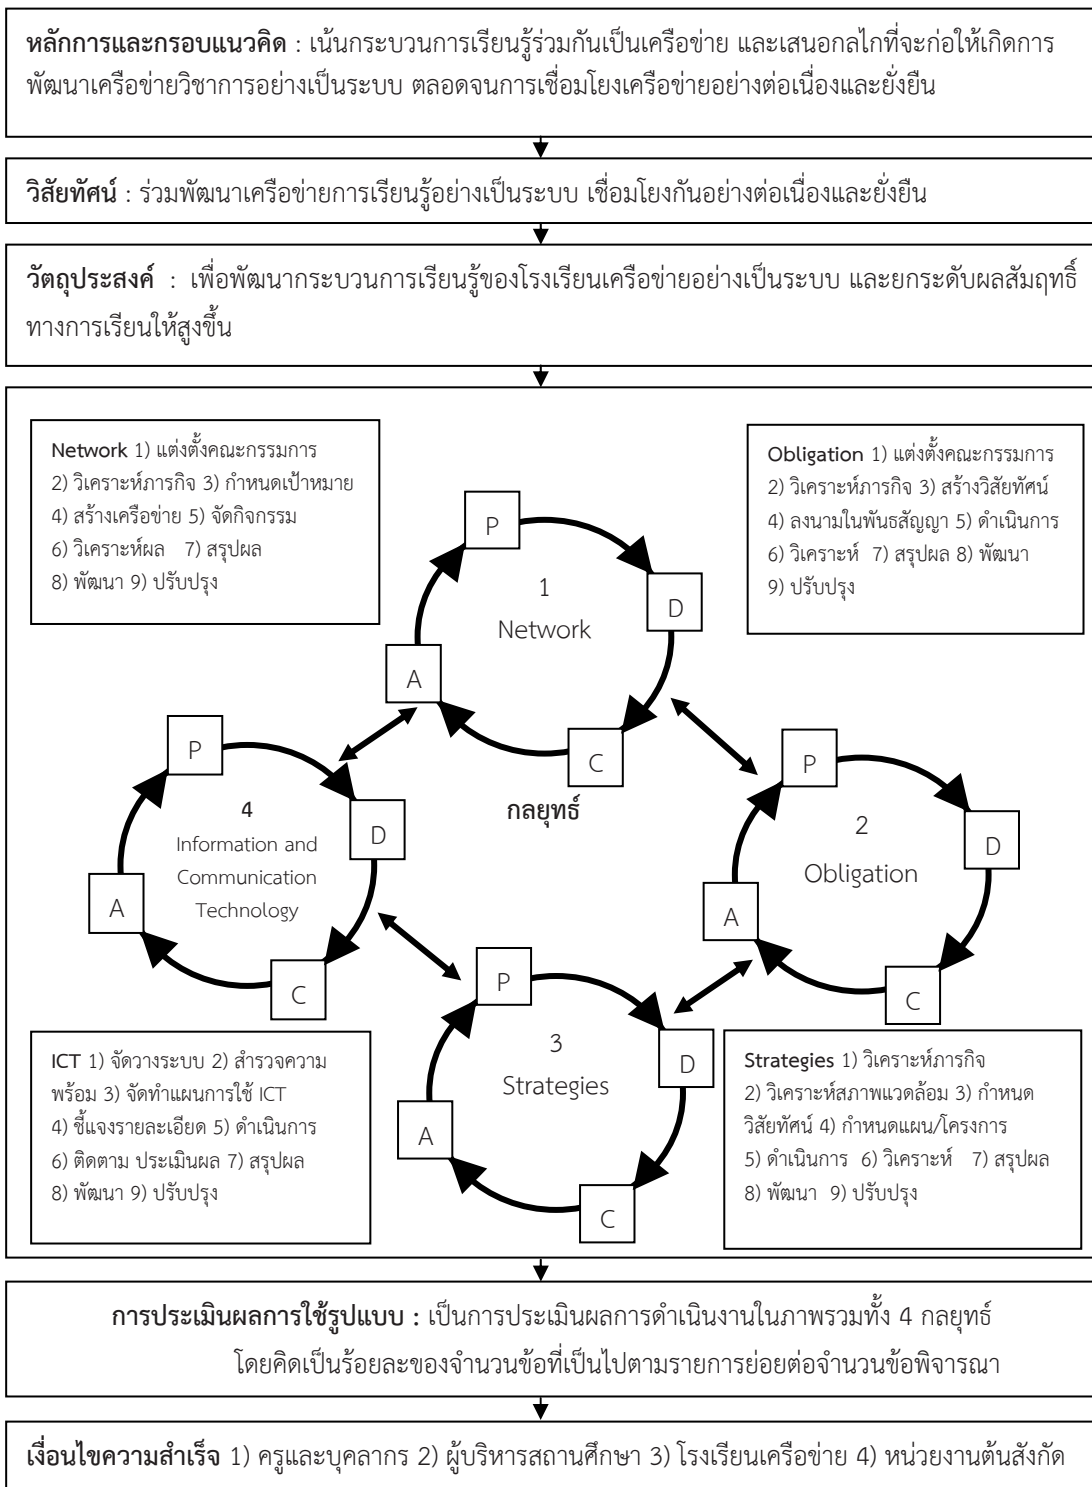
**หลักการและกรอบแนวคิด** : เน้นกระบวนการเรียนรู้ร่วมกันเป็นเครือข่าย และเสนอกลไกที่จะก่อให้เกิดการพัฒนาเครือข่ายวิชาการอย่างเป็นระบบ ตลอดจนการเชื่อมโยงเครือข่ายอย่างต่อเนื่องและยั่งยืน

**วิสัยทัศน์** : ร่วมพัฒนาเครือข่ายการเรียนรู้อย่างเป็นระบบ เชื่อมโยงกันอย่างต่อเนื่องและยั่งยืน

**วัตถุประสงค์** : เพื่อพัฒนากระบวนการเรียนรู้ของโรงเรียนเครือข่ายอย่างเป็นระบบ และยกระดับผลสัมฤทธิ์ทางการเรียนให้สูงขึ้น

**Network** 1) แต่งตั้งคณะกรรมการ 2) วิเคราะห์ภารกิจ 3) กำหนดเป้าหมาย 4) สร้างเครือข่าย 5) จัดกิจกรรม 6) วิเคราะห์ผล 7) สรุปผล 8) พัฒนา 9) ปรับปรุง

**Obligation** 1) แต่งตั้งคณะกรรมการ 2) วิเคราะห์ภารกิจ 3) สร้างวิสัยทัศน์ 4) ลงนามในพันธสัญญา 5) ดำเนินการ 6) วิเคราะห์ 7) สรุปผล 8) พัฒนา 9) ปรับปรุง

P
1
Network
D
A
C

P
4
Information and Communication Technology
D
A
C

**กลยุทธ์**

P
2
Obligation
D
A
C

P
3
Strategies
D
A
C

**ICT** 1) จัดวางระบบ 2) สำรวจความพร้อม 3) จัดทำแผนการใช้ ICT 4) ชี้แจงรายละเอียด 5) ดำเนินการ 6) ติดตาม ประเมินผล 7) สรุปผล 8) พัฒนา 9) ปรับปรุง

**Strategies** 1) วิเคราะห์ภารกิจ 2) วิเคราะห์สภาพแวดล้อม 3) กำหนดวิสัยทัศน์ 4) กำหนดแผน/โครงการ 5) ดำเนินการ 6) วิเคราะห์ 7) สรุปผล 8) พัฒนา 9) ปรับปรุง

**การประเมินผลการใช้รูปแบบ :** เป็นการประเมินผลการดำเนินงานในภาพรวมทั้ง 4 กลยุทธ์ โดยคิดเป็นร้อยละของจำนวนข้อที่เป็นไปตามรายการย่อยต่อจำนวนข้อพิจารณา

**เงื่อนไขความสำเร็จ** 1) ครูและบุคลากร 2) ผู้บริหารสถานศึกษา 3) โรงเรียนเครือข่าย 4) หน่วยงานต้นสังกัด